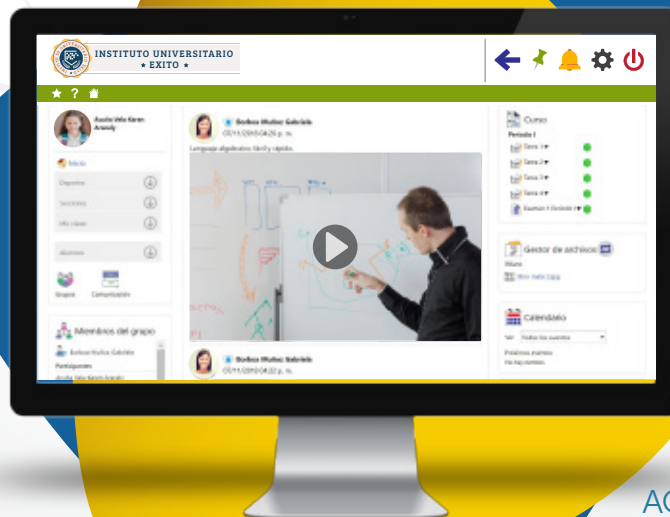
INSTITUTO UNIVERSITARIO
★ EXITO ★

Acosta Vela Karen Aranely

Inicio

Grupos

Comunicación

Miembros del grupo

Barboza Muñoz Gabriela

Participantes

Barboza Muñoz Gabriela
02/11/2018 04:26 p. m.

Lenguaje algebraico: fácil y rápido.

Barboza Muñoz Gabriela
02/11/2018 04:22 p. m.

Curso

Periodo I

Tarea 1

Tarea 2

Tarea 3

Tarea 4

Examen 1 Unidad 1

Gestor de archivos

Calendario

Próximos eventos
No hay eventos

AC